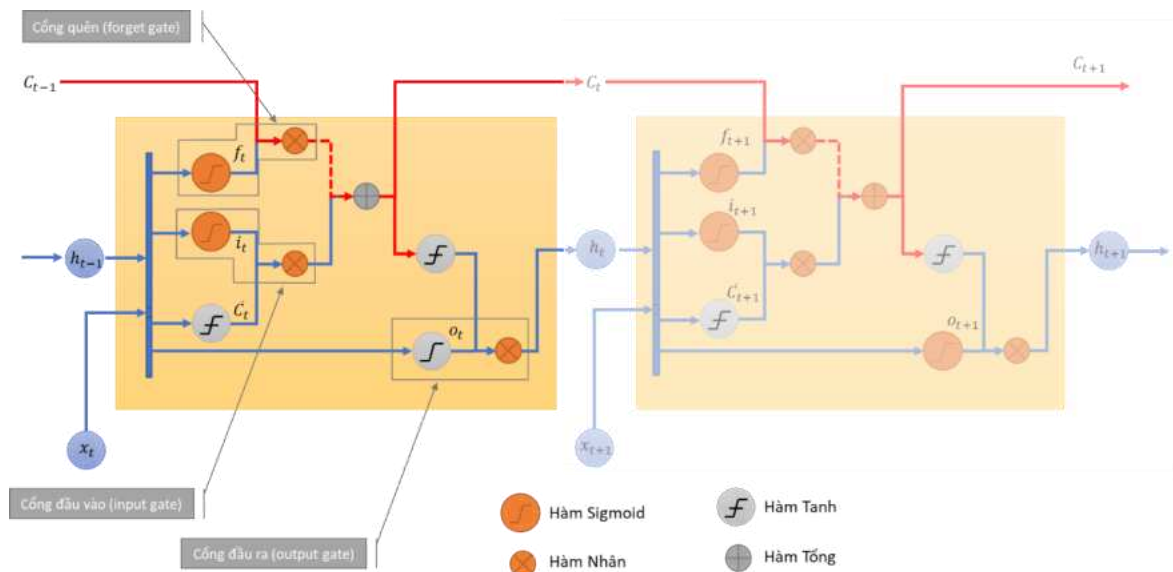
Cổng quên (forget gate)

$C_{t-1}$

$C_t$

$C_{t+1}$

$f_t$

$i_t$

$\tilde{C}_t$

$o_t$

$h_{t-1}$

$h_t$

$x_t$

$f_{t+1}$

$i_{t+1}$

$\tilde{C}_{t+1}$

$o_{t+1}$

$h_{t+1}$

$x_{t+1}$

Cổng đầu vào (input gate)

Cổng đầu ra (output gate)

Hàm Sigmoid

Hàm Tanh

Hàm Nhân

Hàm Tổng